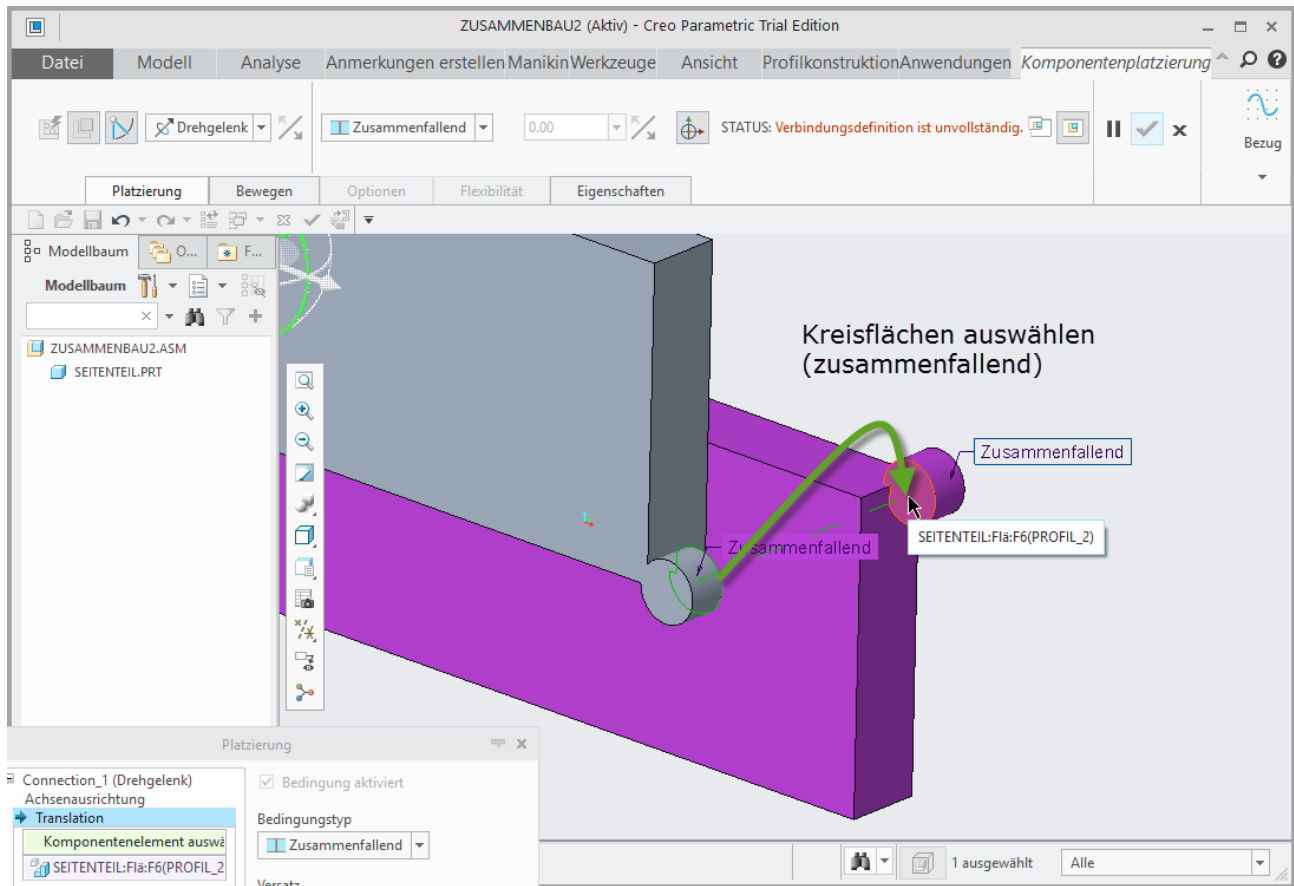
ZUSAMMENBAU2 (Aktiv) - Creo Parametric Trial Edition

Datei Modell Analyse Anmerkungen erstellen Manikin Werkzeuge Ansicht Profilkonstruktion Anwendungen Komponentenplatzierung

Drehgelenk

Zusammenfallend

0.00

STATUS: Verbindungsdefinition ist unvollständig.

Bezug

Platzierung Bewegen Optionen Flexibilität Eigenschaften

Modellbaum O... F...

Modellbaum

ZUSAMMENBAU2.ASM
SEITENTEIL.PRT

Kreisflächen auswählen (zusammenfallend)

Zusammenfallend

Zusammenfallend

SEITENTEIL:Flä:F6(PROFIL_2)

Platzierung

Connection_1 (Drehgelenk)
Achsenausrichtung
Translation
Komponentenelement auswä
SEITENTEIL:Flä:F6(PROFIL_2

Bedingung aktiviert

Bedingungstyp

Zusammenfallend

Versatz

1 ausgewählt

Alle